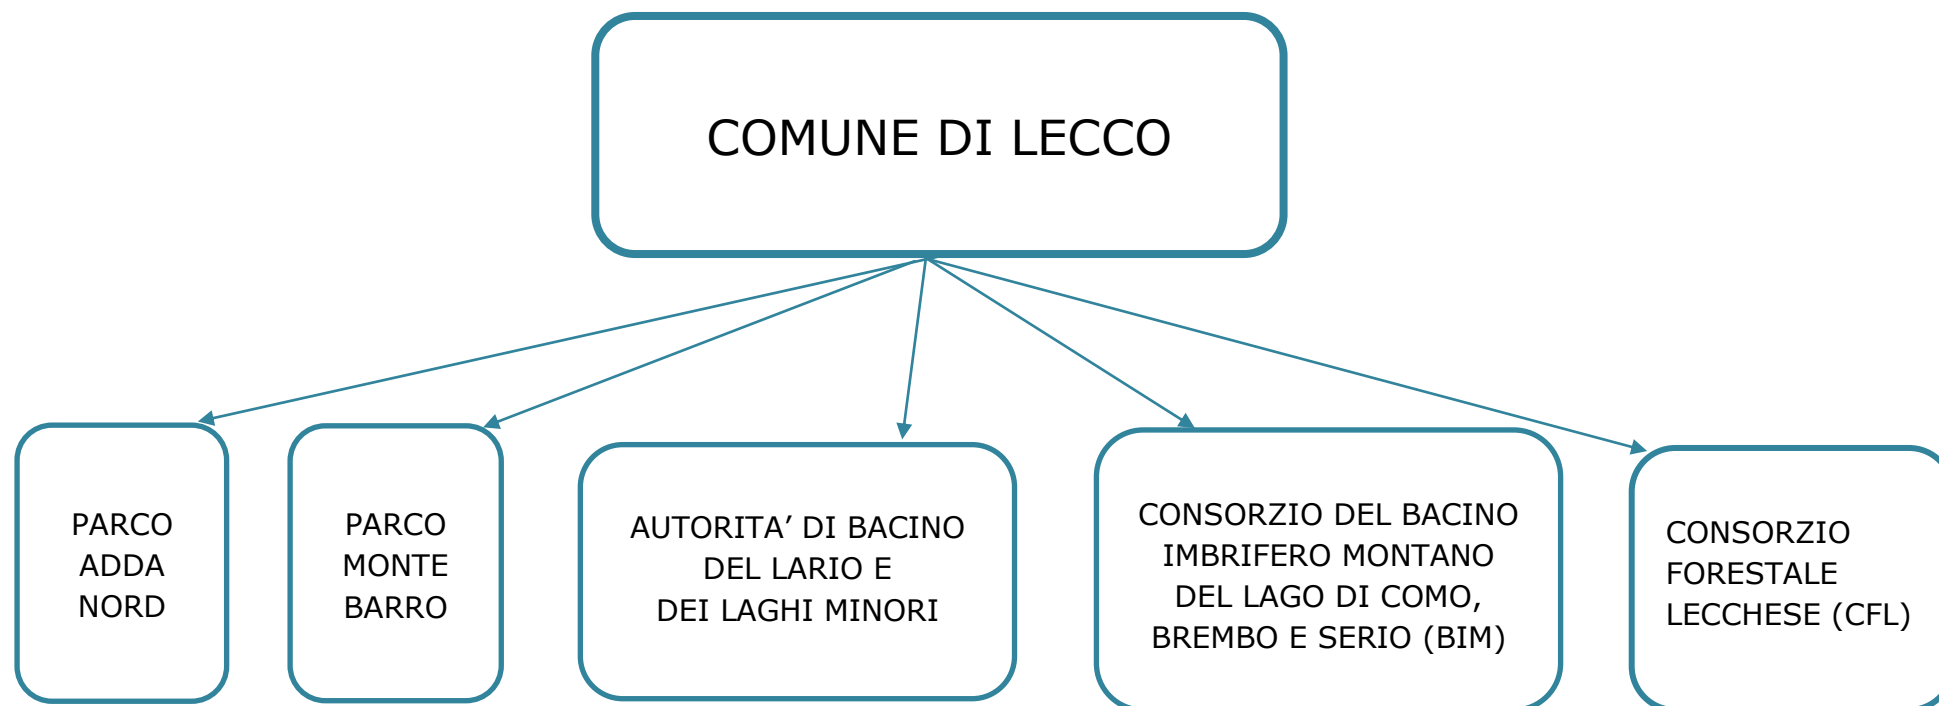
COMUNE DI LECCO

PARCO ADDA NORD

PARCO MONTE BARRO

AUTORITA’ DI BACINO DEL LARIO E DEI LAGHI MINORI

CONSORZIO DEL BACINO IMBRIFERO MONTANO DEL LAGO DI COMO, BREMBO E SERIO (BIM)

CONSORZIO FORESTALE LECCHESE (CFL)